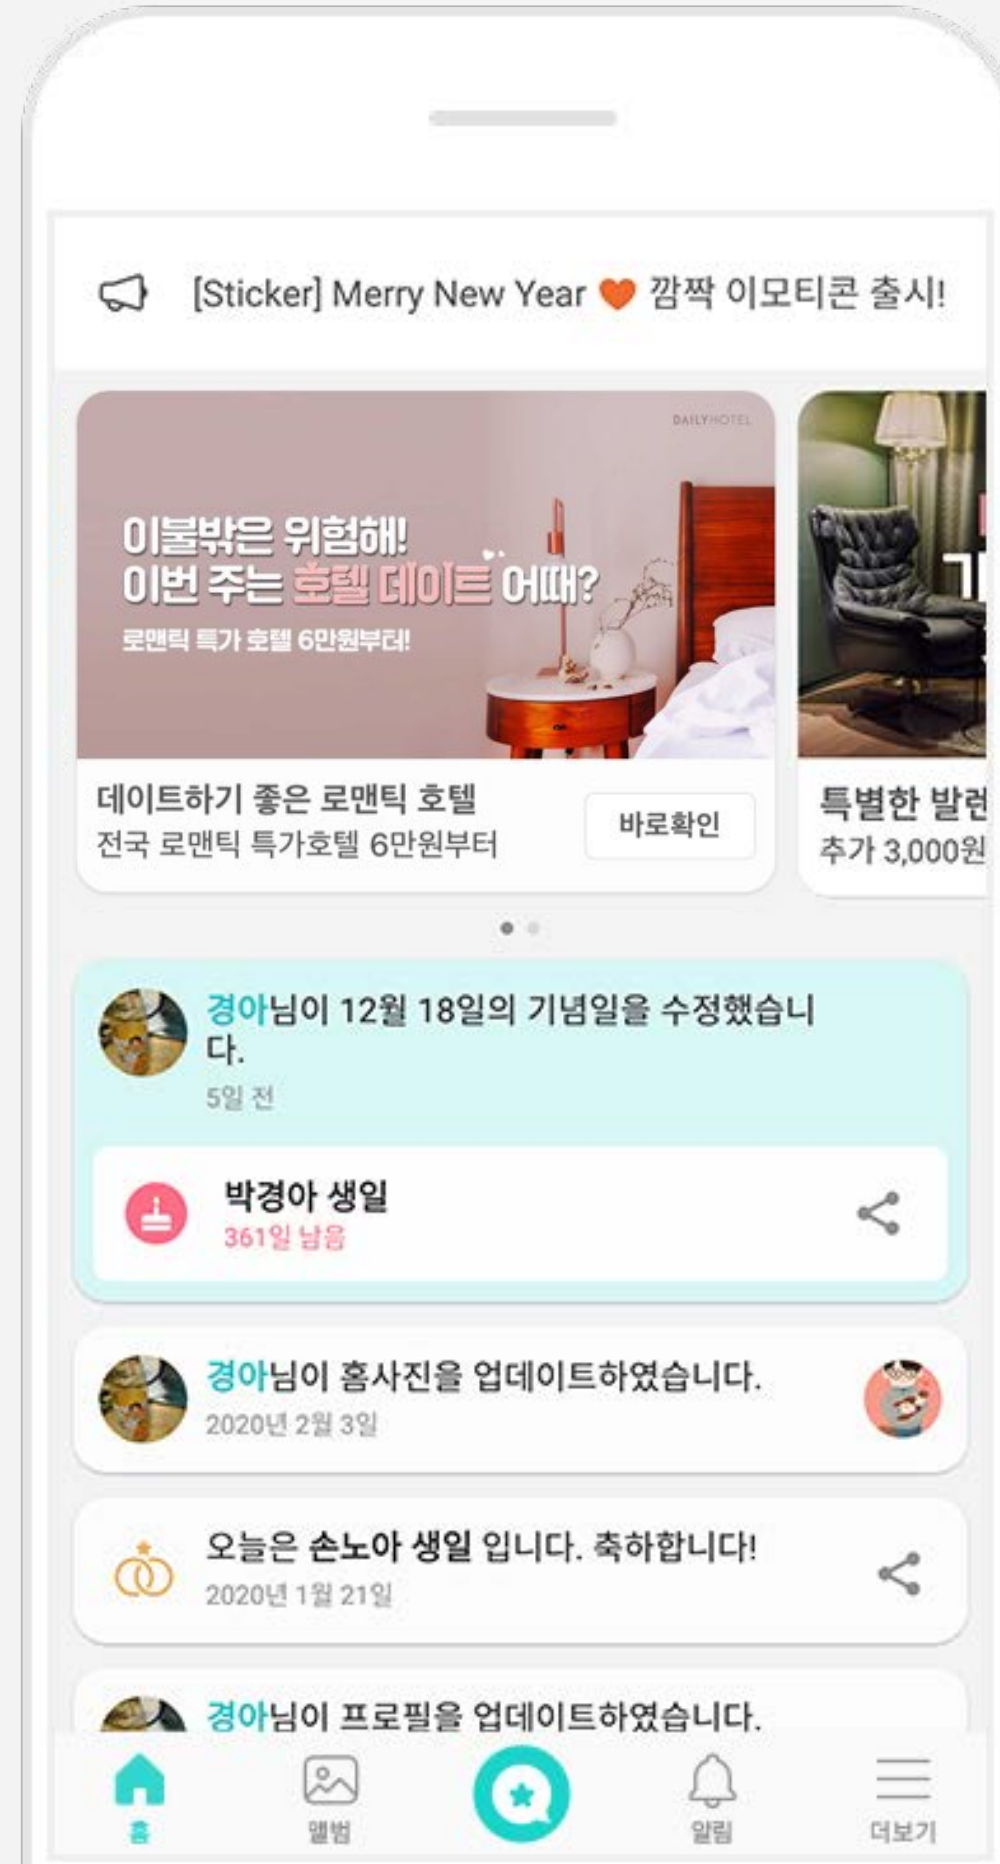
[Sticker] Merry New Year 깜짝 이모티콘 출시!

DAILYHOTEL

이불밖은 위험해!
이번 주는 호텔 데이트 어때?
로맨틱 특가 호텔 6만원부터!

데이트하기 좋은 로맨틱 호텔
전국 로맨틱 특가호텔 6만원부터

바로확인

특별한 발러
추가 3,000원

경아님이 12월 18일의 기념일을 수정했습니다.
5일 전

박경아 생일
361일 남음

경아님이 홈사진을 업데이트하였습니다.
2020년 2월 3일

오늘은 손노아 생일 입니다. 축하합니다!
2020년 1월 21일

경아님이 프로필을 업데이트하였습니다.

홈
앨범
알림
더보기